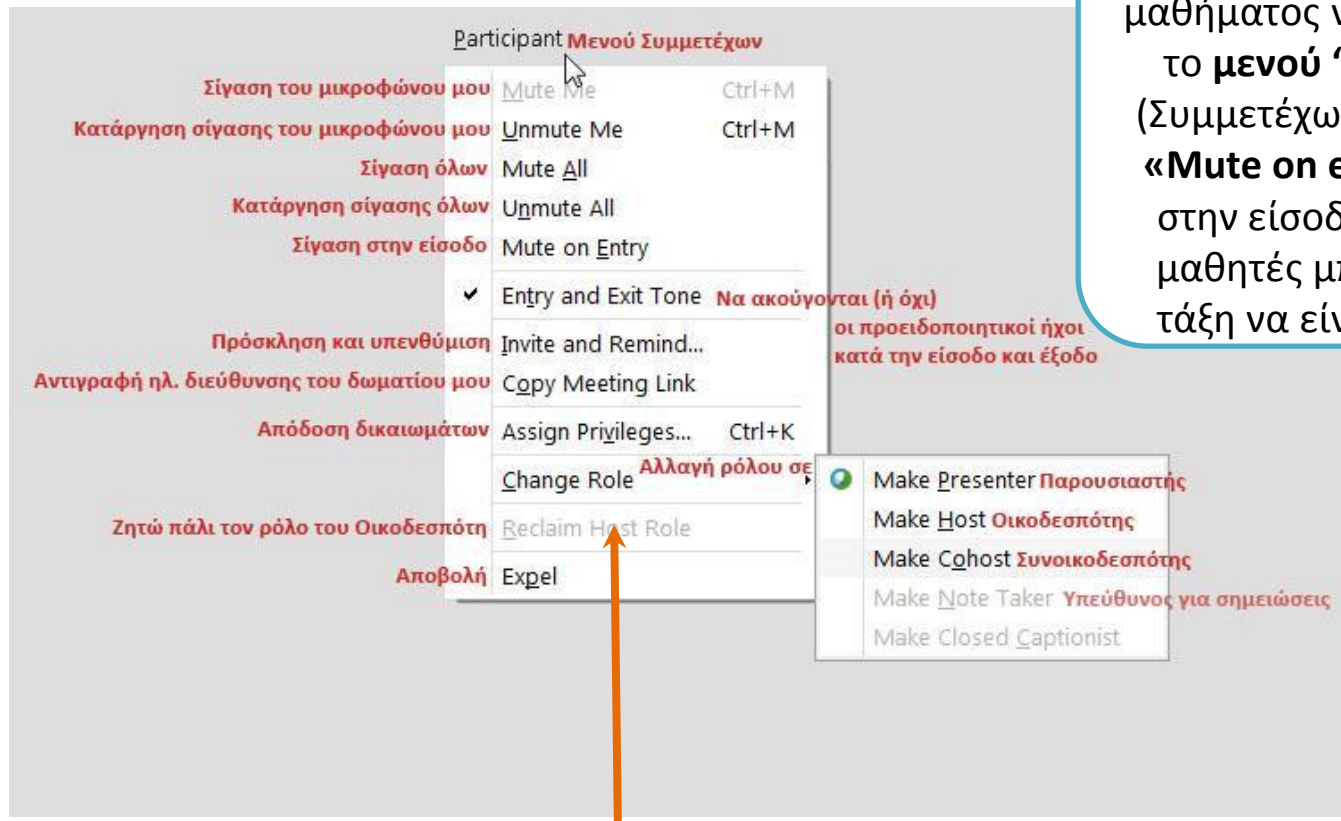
μαθήματος ν
το **μενού '**
(Συμμετέχω
**«Mute on e**
στην είσοδ
μαθητές μ
τάξη να εί

Participant Μενού Συμμετέχων

Σίγαση του μικροφώνου μου Mute Me Ctrl+M
Κατάργηση σίγασης του μικροφώνου μου Unmute Me Ctrl+M
Σίγαση όλων Mute All
Κατάργηση σίγασης όλων Unmute All
Σίγαση στην είσοδο Mute on Entry
Entry and Exit Tone Να ακούγονται (ή όχι) οι προειδοποιητικοί ήχοι κατά την είσοδο και έξοδο
Πρόσκληση και υπενθύμιση Invite and Remind...
Αντιγραφή ηλ. διεύθυνσης του δωματίου μου Copy Meeting Link
Απόδοση δικαιωμάτων Assign Privileges... Ctrl+K
Change Role Αλλαγή ρόλου σε
Make Presenter Παρουσιαστής
Make Host Οικοδεσπότης
Make Cohost Συνοικοδεσπότης
Make Note Taker Υπεύθυνος για σημειώσεις
Make Closed Captionist
Ζητώ πάλι τον ρόλο του Οικοδεσπότη Reclaim Host Role
Αποβολή Expel